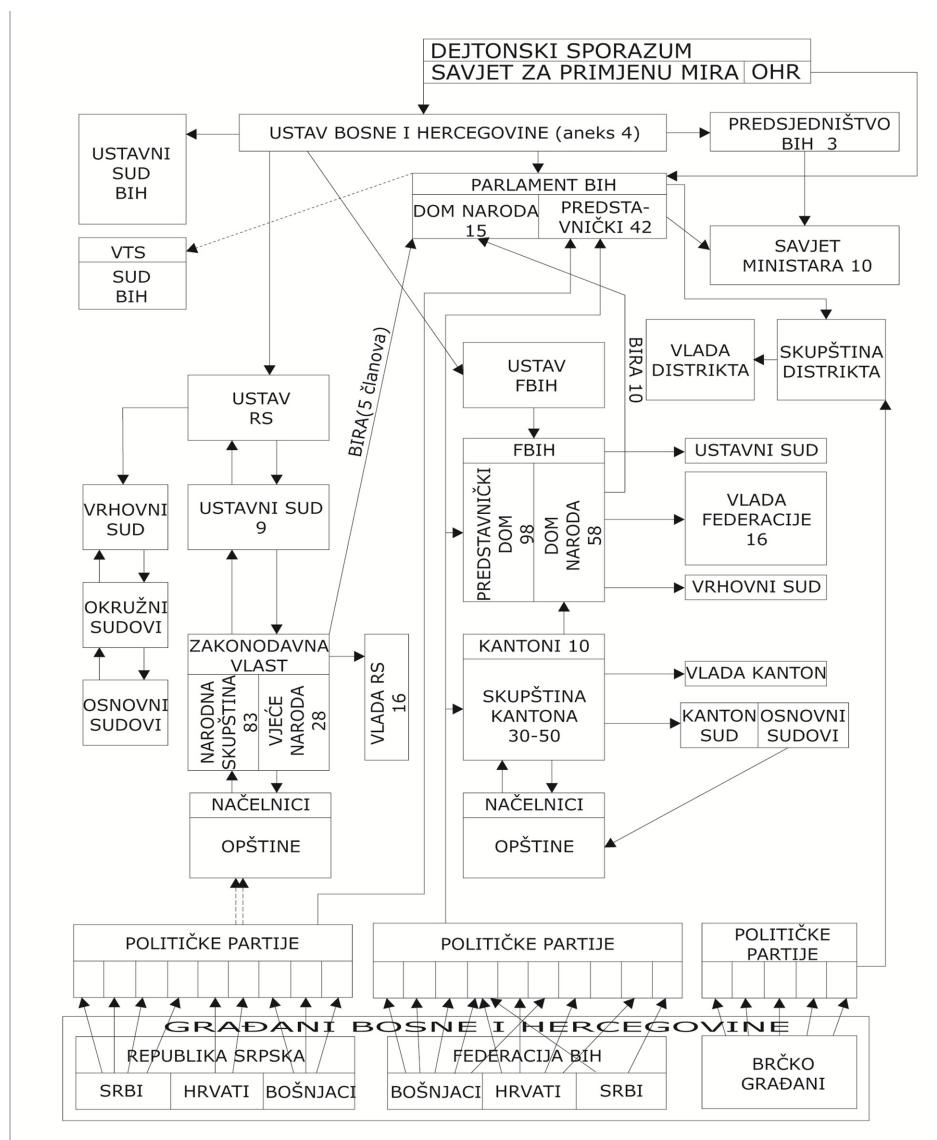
DEJTONSKI SPORAZUM
SAVJET ZA PRIMJENU MIRA | OHR

USTAV BOSNE I HERCEGOVINE (aneks 4)

USTAVNI SUD BIH

PREDSJEDNIŠTVO BIH 3

PARLAMENT BIH
DOM NARODA 15
PREDSTAVNIČKI 42

VTS
SUD BIH

SAVJET MINISTARA 10

BIRA(5 članova)

BIRA 10

USTAV FBIH

VLADA DISTRIKTA

SKUPŠTINA DISTRIKTA

USTAV RS

VRHOVNI SUD

USTAVNI SUD 9

FBIH
PREDSTAVNIČKI DOM 98
DOM NARODA 58

USTAVNI SUD

VLADA FEDERACIJE 16

VRHOVNI SUD

OKRUŽNI SUDOVI

OSNOVNI SUDOVI

ZAKONODAVNA VLAST
NARODNA SKUPŠTINA 83
VIJEĆE NARODA 28

VLADA RS 16

KANTONI 10
SKUPŠTINA KANTONA 30-50

VLADA KANTON

KANTON SUD | OSNOVNI SUDOVI

NAČELNICI
OPŠTINE

NAČELNICI
OPŠTINE

POLITIČKE PARTIJE

POLITIČKE PARTIJE

POLITIČKE PARTIJE

GRAĐANI BOSNE I HERCEGOVINE

REPUBLIKA SRPSKA
SRBI | HRVATI | BOŠNJACI

FEDERACIJA BIH
BOŠNJACI | HRVATI | SRBI

BRČKO GRAĐANI